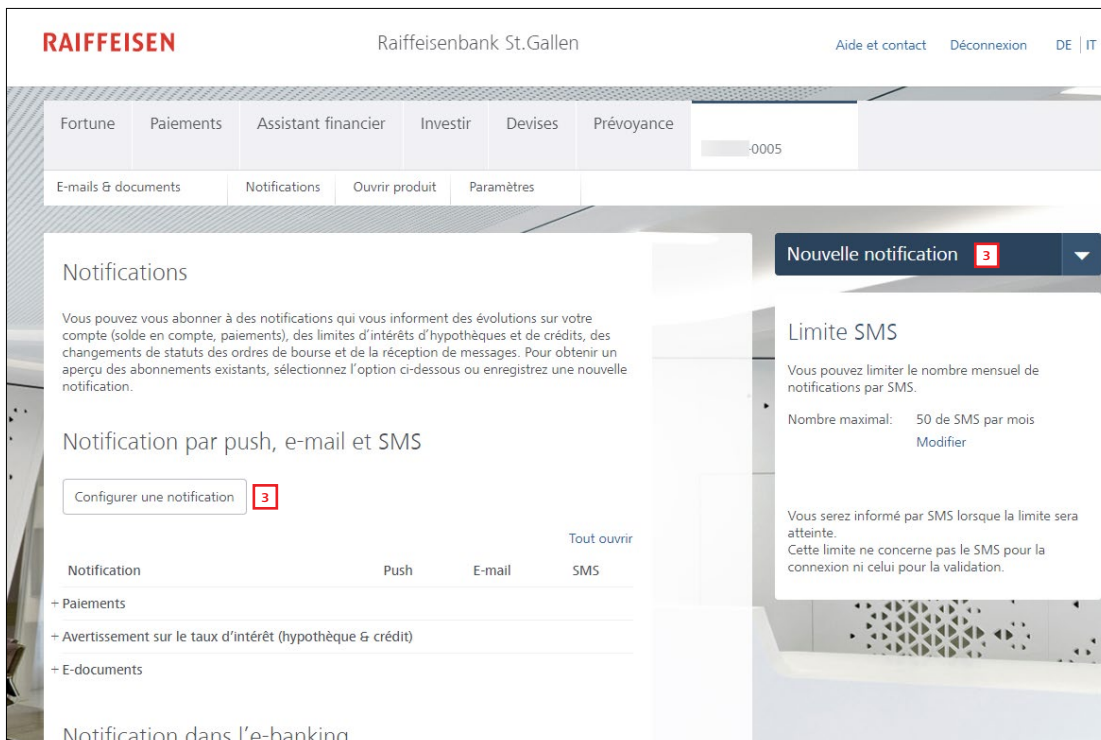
RAIFFEISEN

Raiffeisenbank St.Gallen

Aide et contact Déconnexion DE | IT

Fortune Paiements Assistant financier Investir Devises Prévoyance -0005

E-mails & documents Notifications Ouvrir produit Paramètres

Notifications

Vous pouvez vous abonner à des notifications qui vous informent des évolutions sur votre compte (solde en compte, paiements), des limites d'intérêts d'hypothèques et de crédits, des changements de statuts des ordres de bourse et de la réception de messages. Pour obtenir un aperçu des abonnements existants, sélectionnez l'option ci-dessous ou enregistrez une nouvelle notification.

Notification par push, e-mail et SMS

Configurer une notification 3

Tout ouvrir

| Notification | Push | E-mail | SMS |
|---|---|---|---|
| + Paiements | | | |
| + Avertissement sur le taux d'intérêt (hypothèque & crédit) | | | |
| + E-documents | | | |

Notification dans l'e-banking

Nouvelle notification 3

Limite SMS

Vous pouvez limiter le nombre mensuel de notifications par SMS.

Nombre maximal: 50 de SMS par mois
Modifier

Vous serez informé par SMS lorsque la limite sera atteinte.
Cette limite ne concerne pas le SMS pour la connexion ni celui pour la validation.